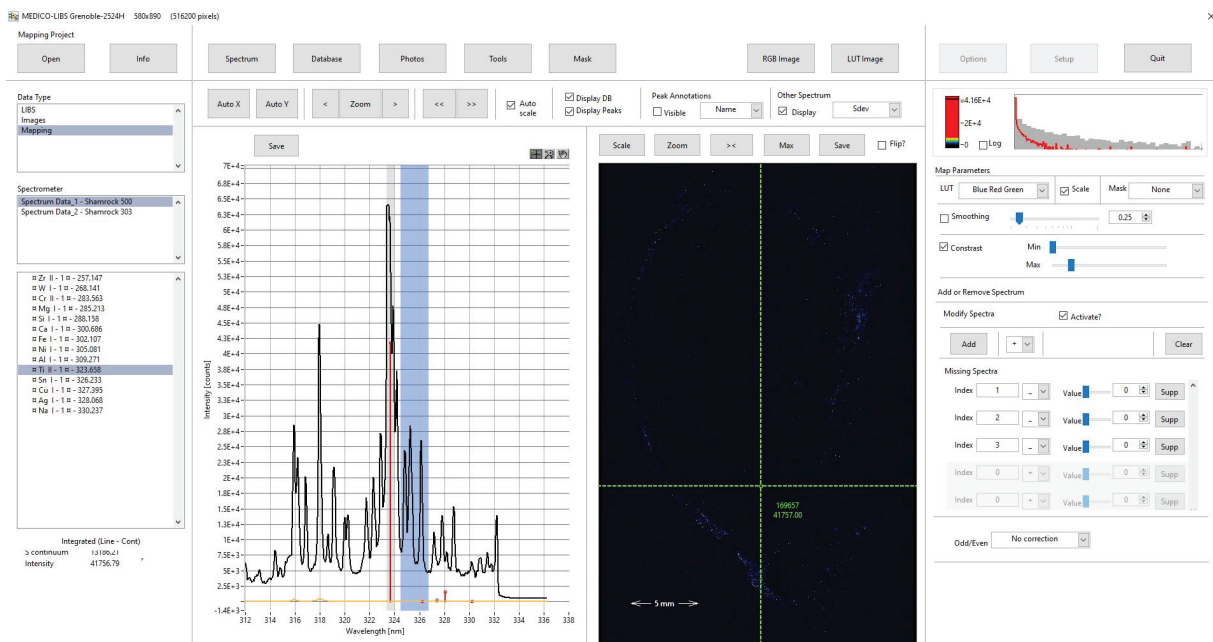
MEDICO-LIBS Grenoble-2524H 580x890 (516200 pixels)

Mapping Project

Open Info

Spectrum Database Photos Tools Mask RGB Image LUT Image

Options Setup Quit

Data Type
LIBS
Images
Mapping

Spectrometer
Spectrum Data_1 - Shamrock 500
Spectrum Data_2 - Shamrock 303

¤ Zr II - 1 ¤ - 257.147
¤ W I - 1 ¤ - 268.141
¤ Cr II - 1 ¤ - 283.563
¤ Mg I - 1 ¤ - 285.213
¤ Si I - 1 ¤ - 288.158
¤ Ca I - 1 ¤ - 300.686
¤ Fe I - 1 ¤ - 302.107
¤ Ni I - 1 ¤ - 305.081
¤ Al I - 1 ¤ - 309.271
¤ Ti II - 1 ¤ - 323.658
¤ Sn I - 1 ¤ - 326.233
¤ Cu I - 1 ¤ - 327.395
¤ Ag I - 1 ¤ - 328.068
¤ Na I - 1 ¤ - 330.237

Integrated (Line - Cont)
S continuum 13186.21
Intensity 41756.79

Auto X Auto Y < Zoom > << >> Auto scale Display DB Display Peaks

Peak Annotations
Visible Name

Other Spectrum
Display Sdev

Save

7E+4
6.8E+4
6.5E+4
6.3E+4
6E+4
5.8E+4
5.5E+4
5.3E+4
5E+4
4.8E+4
4.5E+4
4.3E+4
4E+4
3.8E+4
3.5E+4
3.3E+4
3E+4
2.8E+4
2.5E+4
2.3E+4
2E+4
1.8E+4
1.5E+4
1.3E+4
1E+4
7.5E+3
5E+3
2.5E+3
-1.4E+3

Intensity [counts]

312 314 316 318 320 322 324 326 328 330 332 334 336 338
Wavelength [nm]

Scale Zoom >< Max Save Flip?

169657
41757.00

5 mm

4.16E+4
2E+4
0
Log

Map Parameters
LUT Blue Red Green Scale Mask None
Smoothing 0.25
Constrast Min Max

Add or Remove Spectrum
Modify Spectra Activate?
Add + Clear

Missing Spectra
Index 1 - Value 0 Supp
Index 2 - Value 0 Supp
Index 3 - Value 0 Supp
Index 0 + Value 0 Supp
Index 0 + Value 0 Supp

Odd/Even No correction